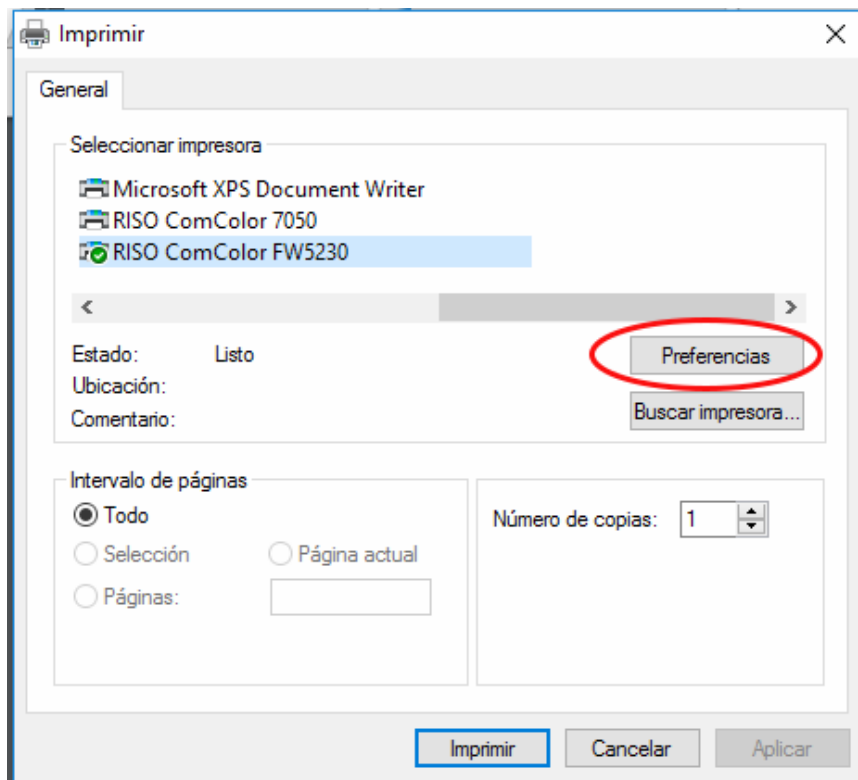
Imprimir
×
General

Seleccionar impresora
Microsoft XPS Document Writer
RISO ComColor 7050
RISO ComColor FW5230
<
>
Estado: Listo
Ubicación:
Comentario:
Preferencias
Buscar impresora...

Intervalo de páginas
Todo
Selección
Página actual
Páginas:

Número de copias: 1

Imprimir
Cancelar
Aplicar